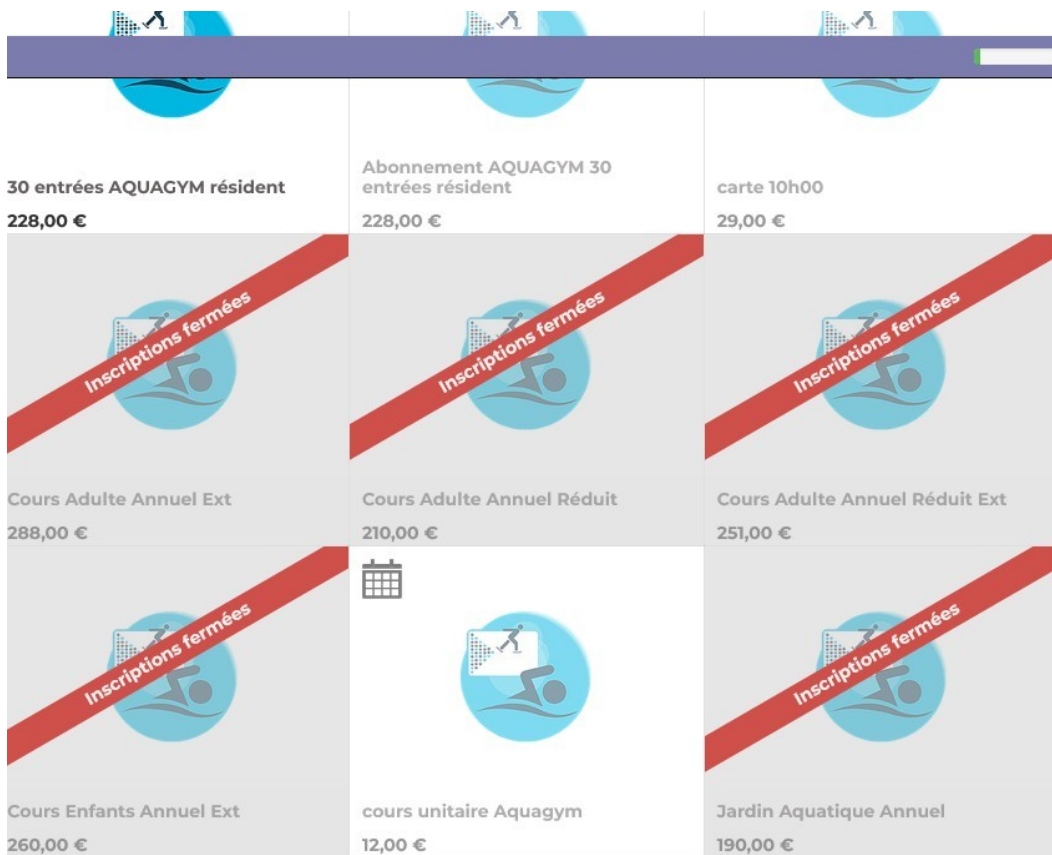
30 entrées AQUAGYM résident

228,00 €

Abonnement AQUAGYM 30 entrées résident

228,00 €

carte 10h00

29,00 €

Inscriptions fermées

Cours Adulte Annuel Ext

288,00 €

Inscriptions fermées

Cours Adulte Annuel Réduit

210,00 €

Inscriptions fermées

Cours Adulte Annuel Réduit Ext

251,00 €

Inscriptions fermées

Cours Enfants Annuel Ext

260,00 €

cours unitaire Aquagym

12,00 €

Inscriptions fermées

Jardin Aquatique Annuel

190,00 €